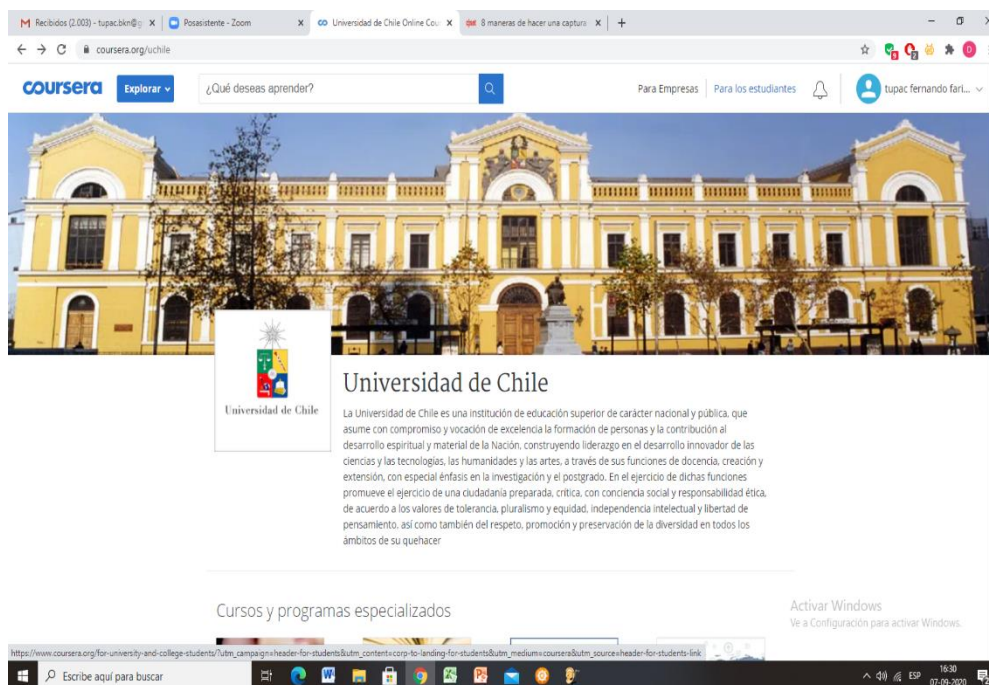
Recibidos (2.003) - tupac.bkn@g
Posasistente - Zoom
Universidad de Chile Online Cou
8 maneras de hacer una captura

coursera.org/uchile

coursera
Explorar
¿Qué deseas aprender?
Para Empresas
Para los estudiantes
tupac fernando fari...

Universidad de Chile

Universidad de Chile

La Universidad de Chile es una institución de educación superior de carácter nacional y pública, que asume con compromiso y vocación de excelencia la formación de personas y la contribución al desarrollo espiritual y material de la Nación, construyendo liderazgo en el desarrollo innovador de las ciencias y las tecnologías, las humanidades y las artes, a través de sus funciones de docencia, creación y extensión, con especial énfasis en la investigación y el postgrado. En el ejercicio de dichas funciones promueve el ejercicio de una ciudadanía preparada, crítica, con conciencia social y responsabilidad ética, de acuerdo a los valores de tolerancia, pluralismo y equidad, independencia intelectual y libertad de pensamiento, así como también del respeto, promoción y preservación de la diversidad en todos los ámbitos de su quehacer

Cursos y programas especializados

Activar Windows
Ve a Configuración para activar Windows.

https://www.coursera.org/for-university-and-college-students/?utm_campaign=header-for-students&utm_content=corp-to-landing-for-students&utm_medium=coursera&utm_source=header-for-students-link

Escribe aquí para buscar
ESP
16:30
07-09-2020